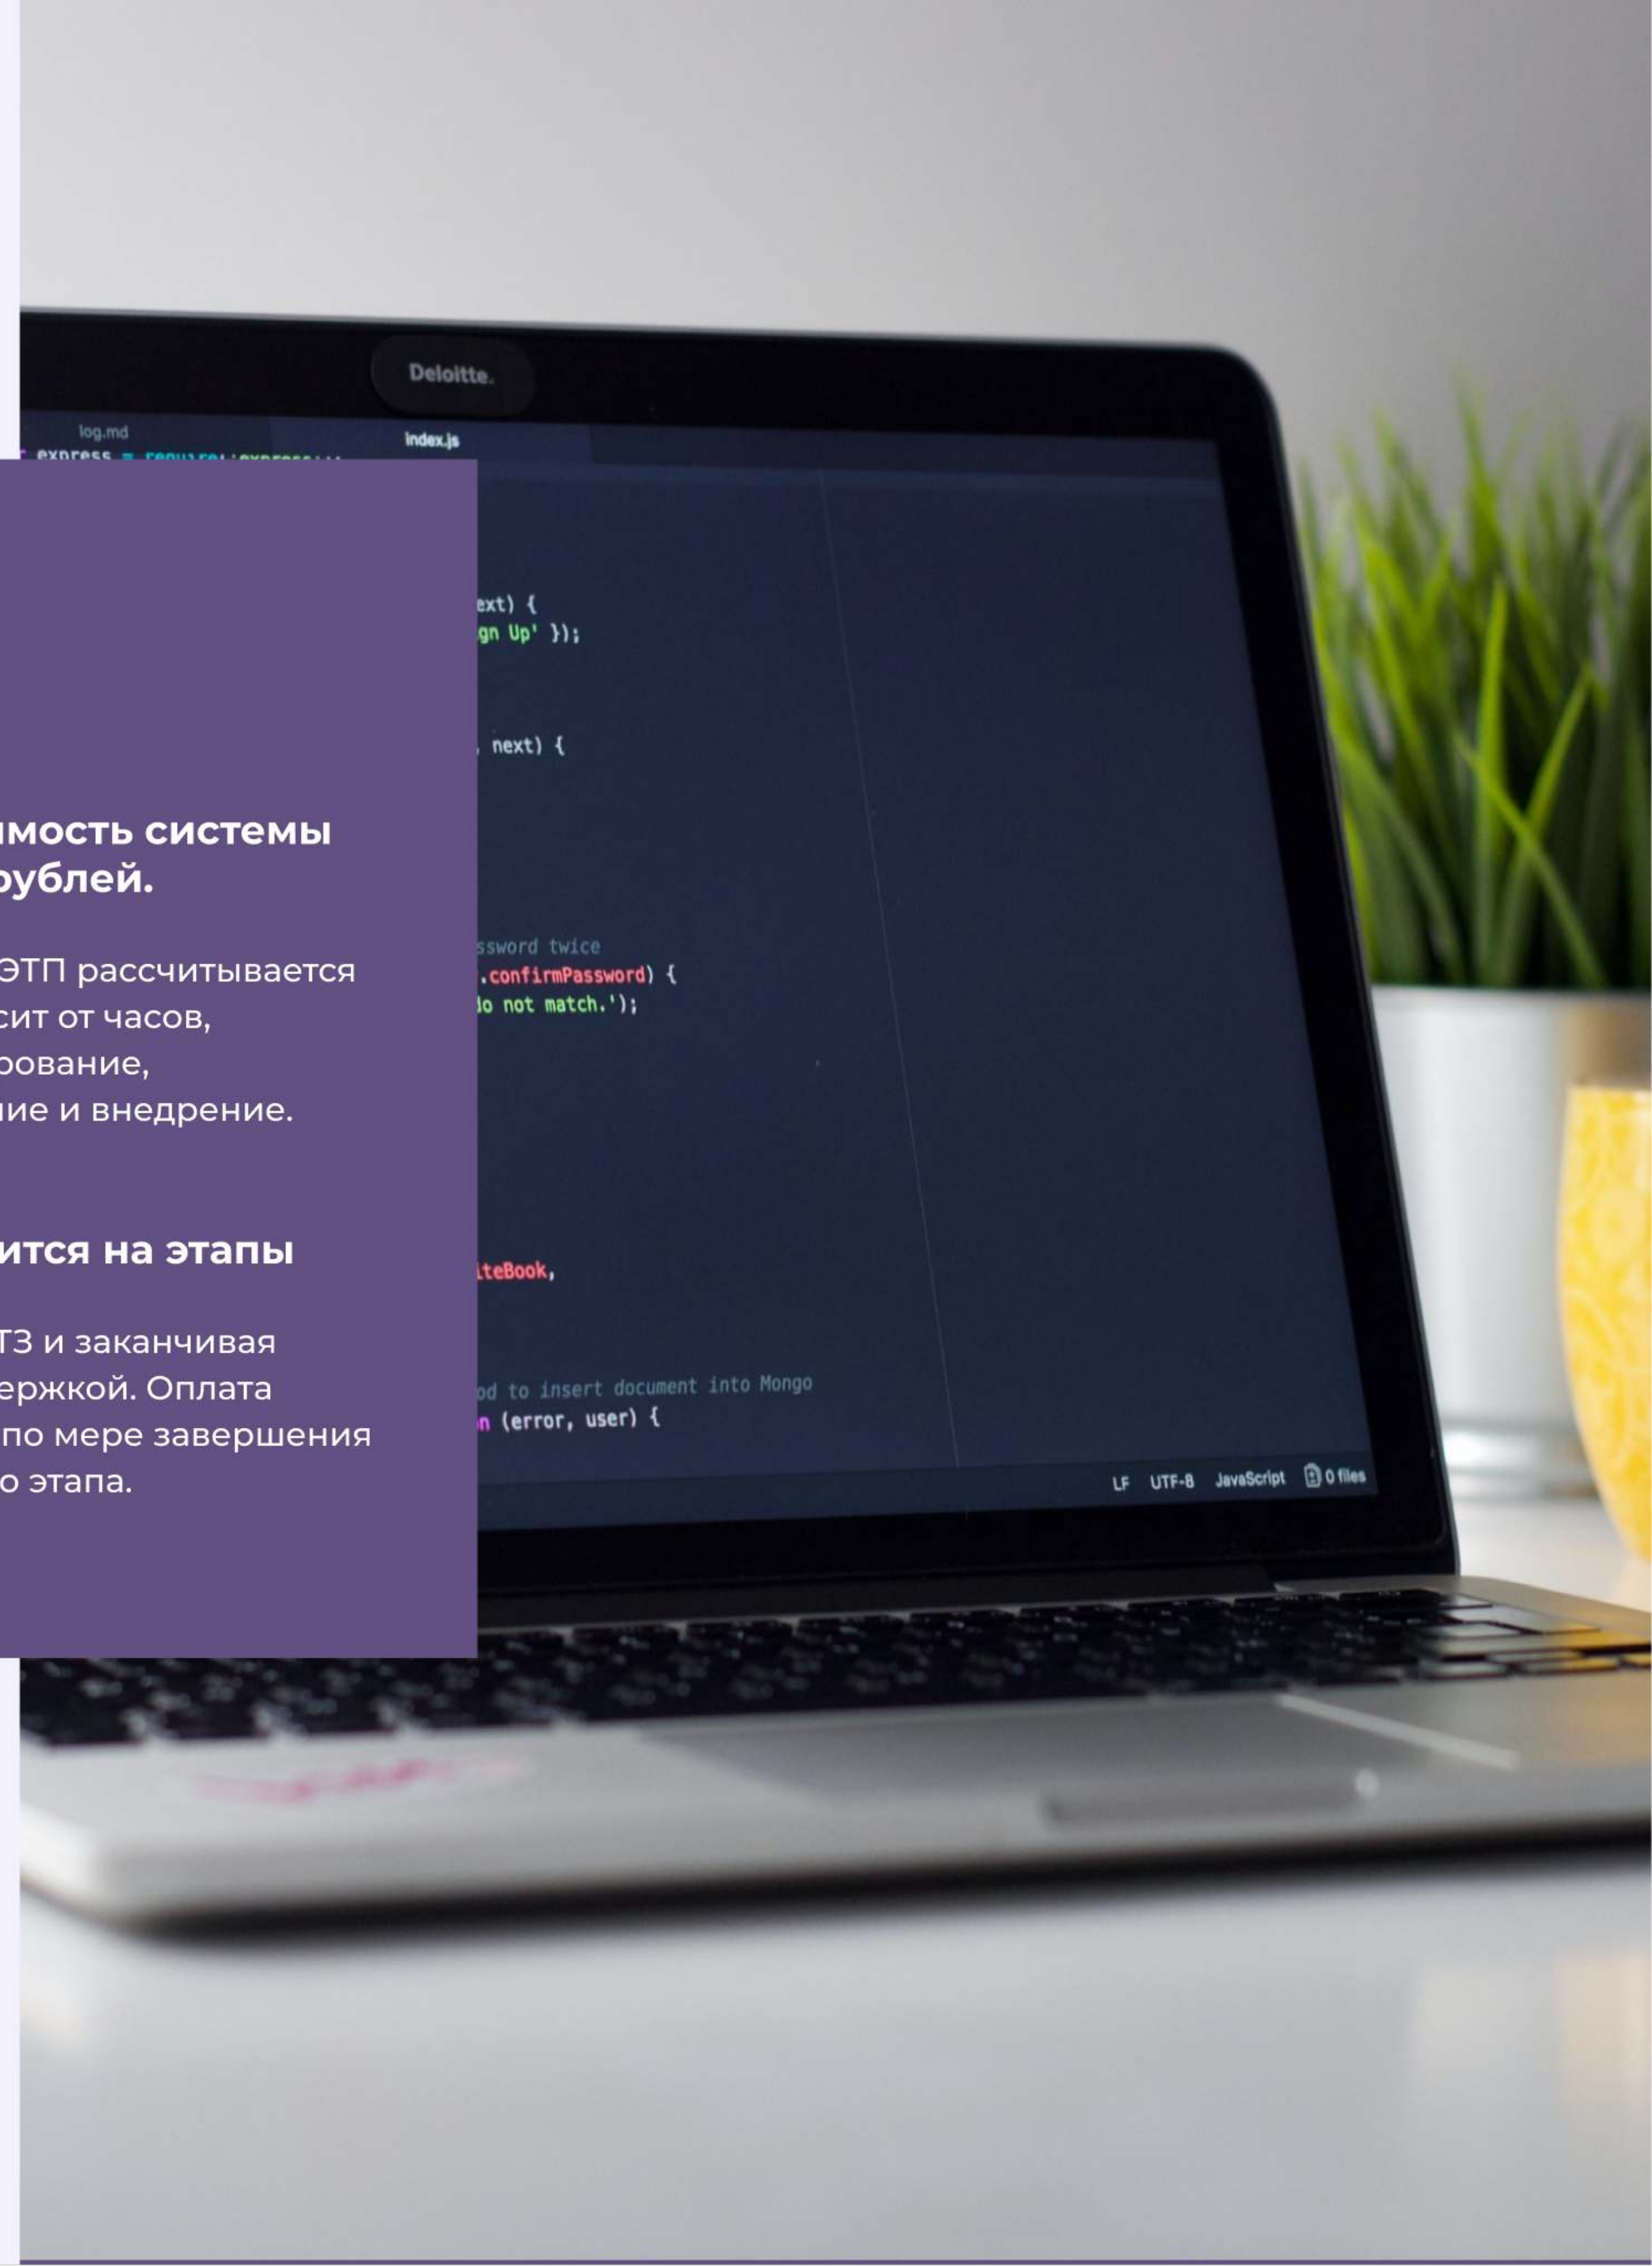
Deloitte.

log.md

index.js

ext) {
gn Up' });

, next) {

ssword twice
.confirmPassword) {
do not match.');

iteBook,

od to insert document into Mongo
n (error, user) {

LF UTF-8 JavaScript 0 files

имость системы
рублей.

ЭТП рассчитывается
сит от часов,
рование,
ние и внедрение.

ится на этапы

ТЗ и заканчивая
ержкой. Оплата
по мере завершения
о этапа.